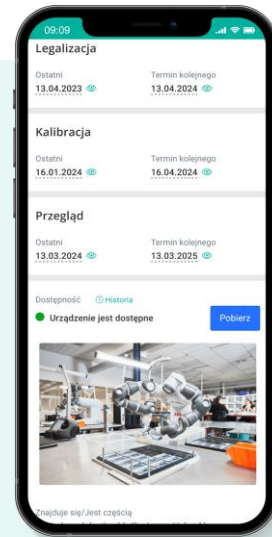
09:09

Legalizacja

Ostatni
13.04.2023

Termin kolejnego
13.04.2024

Kalibracja

Ostatni
16.01.2024

Termin kolejnego
16.04.2024

Przegląd

Ostatni
13.03.2024

Termin kolejnego
13.03.2025

Dostępność
Historia

Urządzenie jest dostępne

Pobierz

Znajduje się/Jest częścią
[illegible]